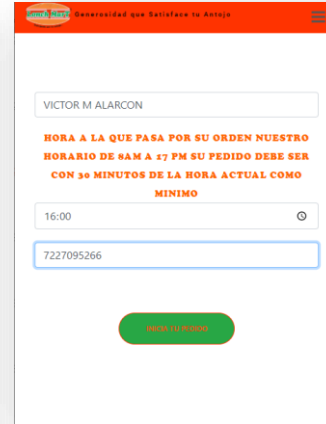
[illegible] Generosidad que Satisface tu Antojo

VICTOR M ALARCON

HORA A LA QUE PASA POR SU ORDEN NUESTRO HORARIO DE 8AM A 17 PM SU PEDIDO DEBE SER CON 30 MINUTOS DE LA HORA ACTUAL COMO MINIMO

16:00

7227095266

INICIA SU PEDIDO